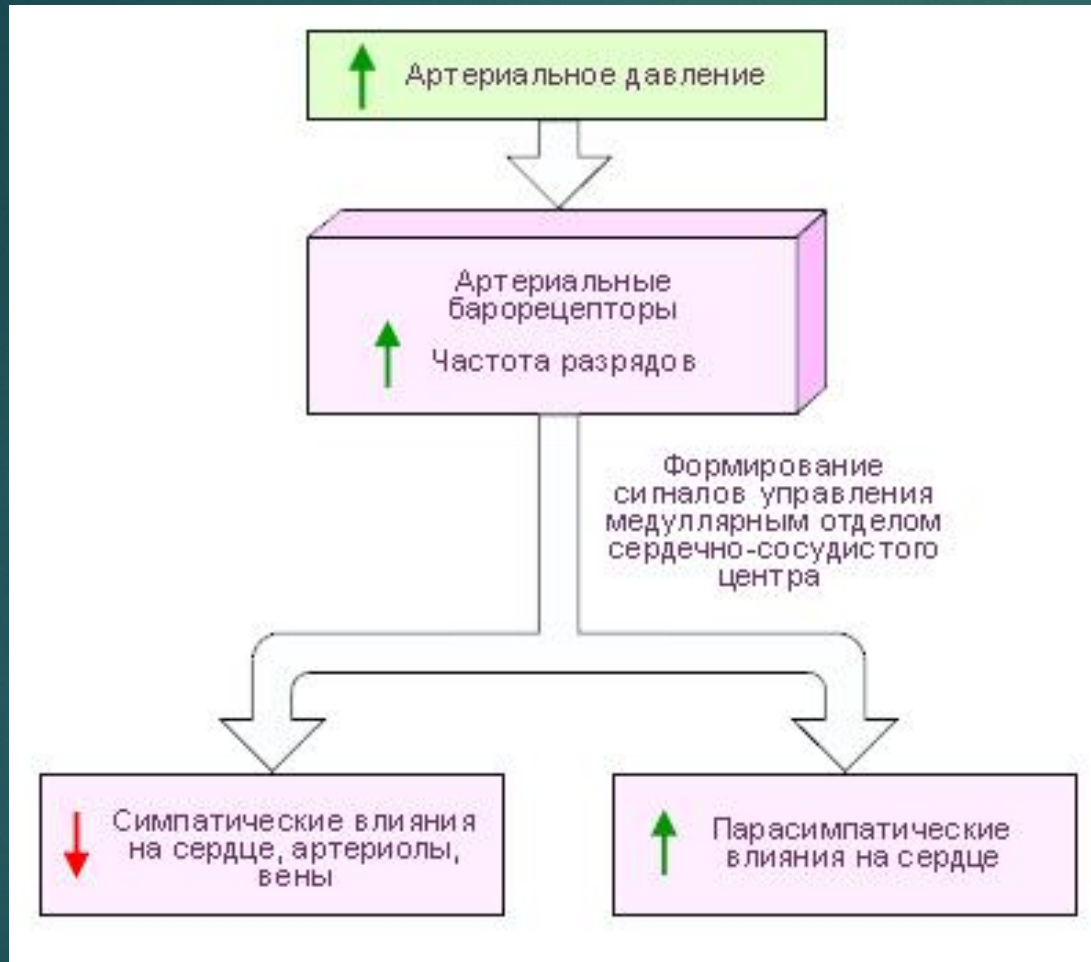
Артериальное давление

Артериальные барорецепторы

Частота разрядов

Формирование сигналов управления медуллярным отделом сердечно-сосудистого центра

Симпатические влияния на сердце, артериолы, вены

Парасимпатические влияния на сердце